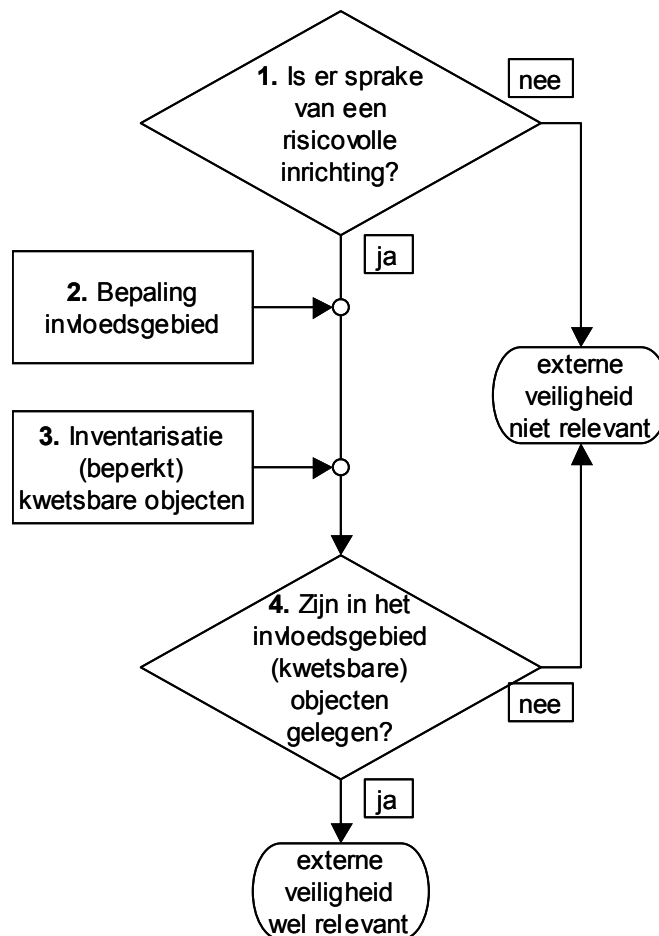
**1.** Is er sprake van een risicovolle inrichting?

nee

ja

**2.** Bepaling invloedsgebied

externe veiligheid niet relevant

**3.** Inventarisatie (beperkt) kwetsbare objecten

**4.** Zijn in het invloedsgebied (kwetsbare) objecten gelegen?

nee

ja

externe veiligheid wel relevant